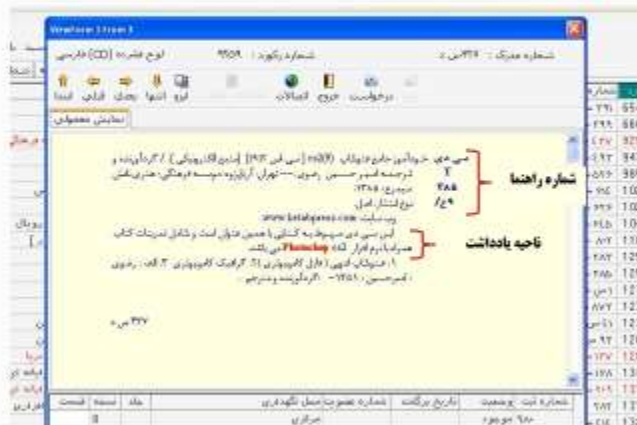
Viewform Stream 3

شماره مدرک : ۳۲۷ص د
شماره رکورد : ۹۵۵۹
لوح فشرده (CD) فارسی

ابتدا قبلی بعدی انتها ورود
درخواست
خروج اتصالات

نمایش معمولی

سی دی خودآموز جامع فتوشاپ cs5 [منبع الکترونیکی] / گردآورنده و ترجمه امیر حسین رضوی.-- تهران: آریا پژوه موسسه فرهنگی هنری نقش مروج، ۱۳۸۵.
نوع انتشار اصل.
وب سایت: www.bataipress.com
این سی دی مربوط به کتابی با همین عنوان است و شامل تمرینات کتاب همراه با نرم افزار Photoshop می باشد.
۱. فتوشاپ (فایل کامپیوتری) ۲. گرافیک کامپیوتری ۳. الف. رضوی امیرحسین ۱۳۶۱- گردآورنده و مترجم.

۳۲۷ ص د

شماره راهنما
ناحیه یادداشت

۲
۳۸۵
/ ۲۹

شماره ثبت | موضعیت | تاریخ برگشت | شماره عضویت | محل نگهداری | جلد | نسخه | قسمت
۹۸۰ | موجود | | | مرکزی | | ۵ |